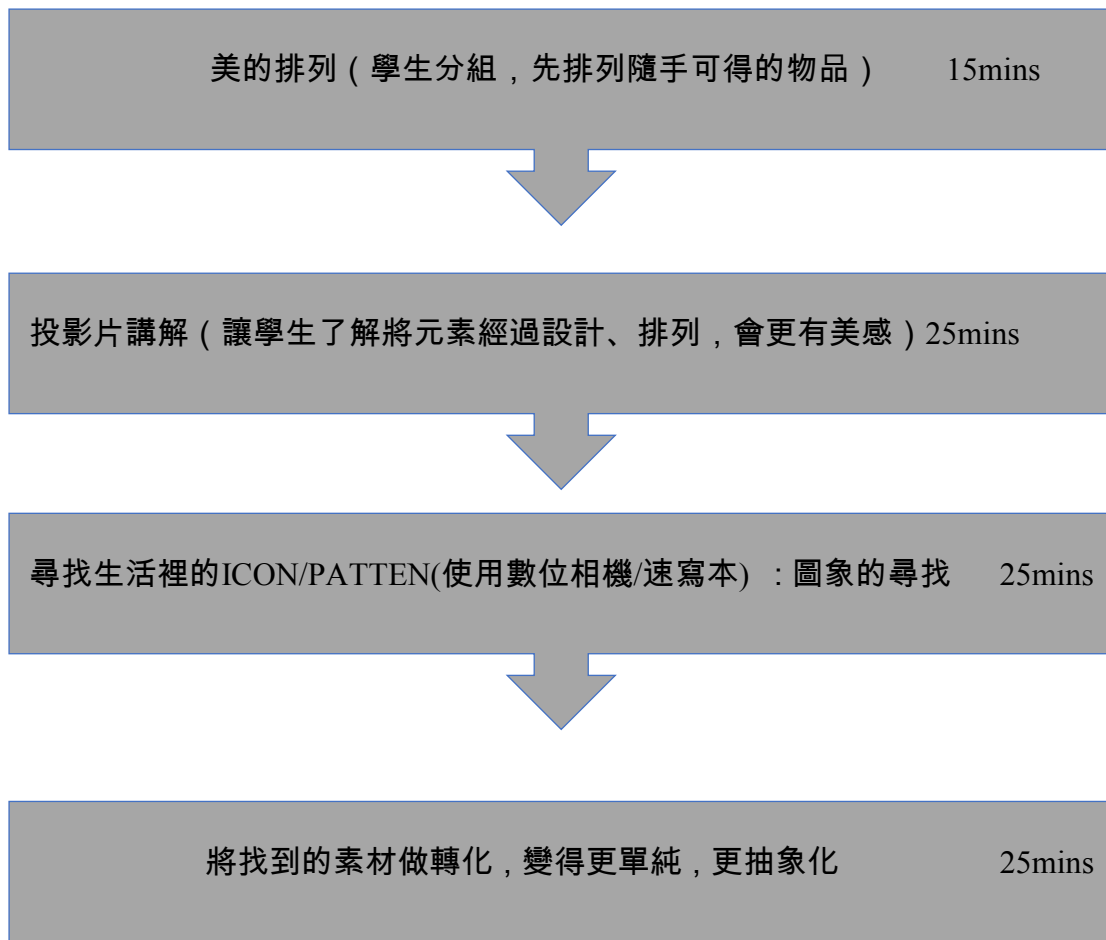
美的排列（學生分組，先排列隨手可得的物品） 15mins

投影片講解（讓學生了解將元素經過設計、排列，會更有美感）25mins

尋找生活裡的ICON/PATTEN(使用數位相機/速寫本) ：圖象的尋找 25mins

將找到的素材做轉化，變得更單純，更抽象化 25mins